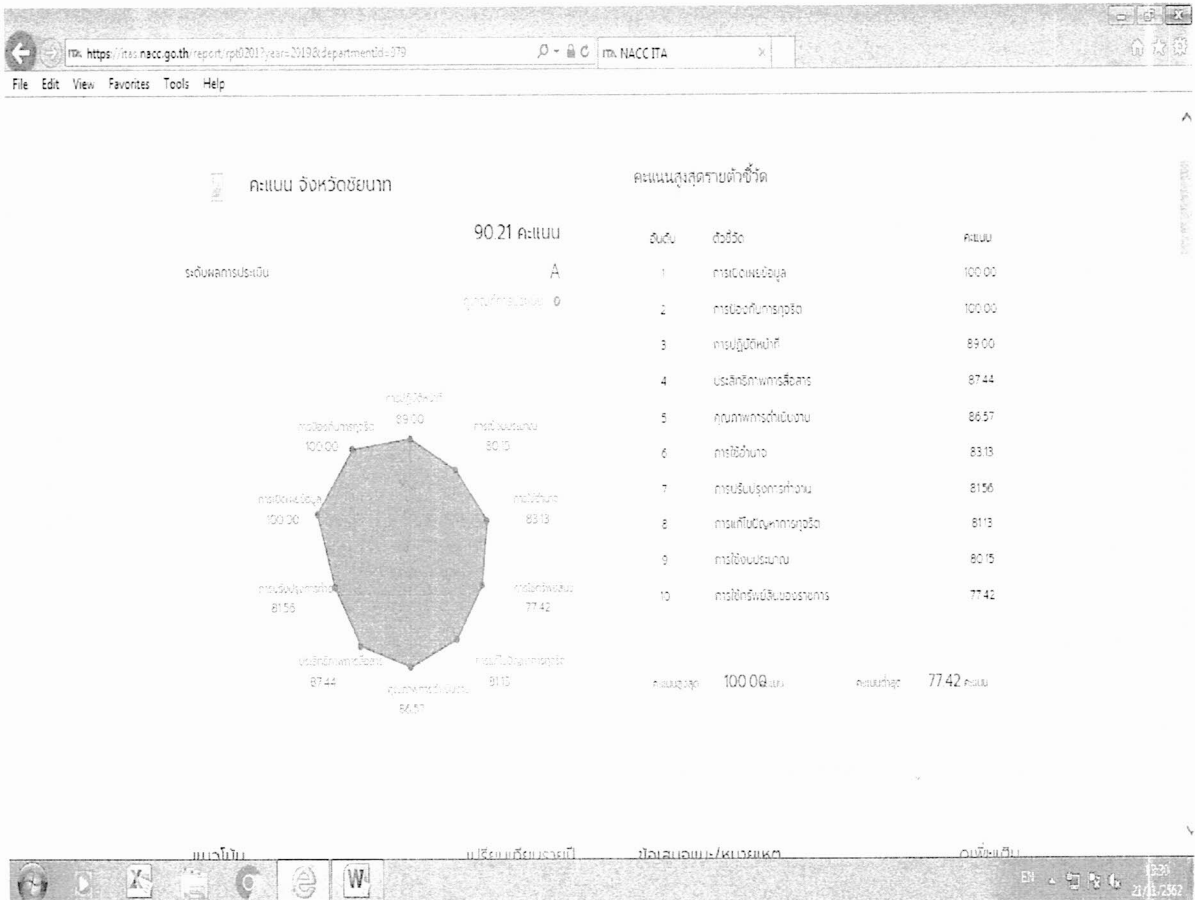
ITA https://itas.nacc.go.th/report/rpt0201?year=2019&departmentId=379

ITA NACC ITA

File Edit View Favorites Tools Help

คะแนน จังหวัดชัยนาท

90.21 คะแนน

ระดับผลการประเมิน A

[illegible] 0

การปฏิบัติหน้าที่ 89.00

การใช้งบประมาณ 80.15

การใช้อำนาจ 83.13

การใช้ทรัพย์สิน 77.42

การแก้ไขปัญหาการทุจริต 81.13

คุณภาพการดำเนินงาน 86.57

ประสิทธิภาพการสื่อสาร 87.44

การปรับปรุงการทำงาน 81.56

การเปิดเผยข้อมูล 100.00

การป้องกันการทุจริต 100.00

คะแนนสูงสุดรายตัวชี้วัด

| อันดับ | ตัวชี้วัด | คะแนน |
|---|---|---|
| 1 | การเปิดเผยข้อมูล | 100.00 |
| 2 | การป้องกันการทุจริต | 100.00 |
| 3 | การปฏิบัติหน้าที่ | 89.00 |
| 4 | ประสิทธิภาพการสื่อสาร | 87.44 |
| 5 | คุณภาพการดำเนินงาน | 86.57 |
| 6 | การใช้อำนาจ | 83.13 |
| 7 | การปรับปรุงการทำงาน | 81.56 |
| 8 | การแก้ไขปัญหาการทุจริต | 81.13 |
| 9 | การใช้งบประมาณ | 80.15 |
| 10 | การใช้ทรัพย์สินของราชการ | 77.42 |

คะแนนสูงสุด 100.00 คะแนน คะแนนต่ำสุด 77.42 คะแนน

แผนภูมิ เปรียบเทียบรายปี ข้อเสนอแนะ/หมายเหตุ ดาวน์โหลด

EN 12:30 21/11/2562